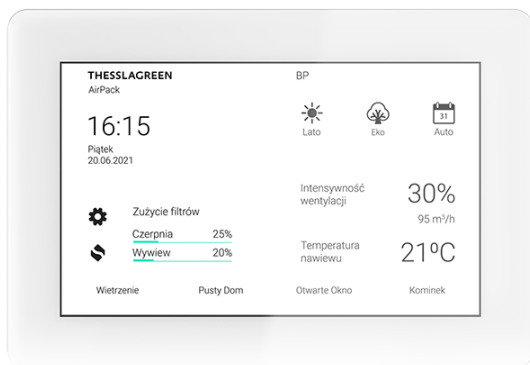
THESSLAGREEN
AirPack

BP

16:15

Piątek
20.06.2021

Lato

Eko

31
Auto

Zużycie filtrów

Czerpnia 25%

Wywiew 20%

Intensywność wentylacji

30%

95 m³/h

Temperatura nawiewu

21ºC

Wietrzenie

Pusty Dom

Otwarte Okno

Kominek